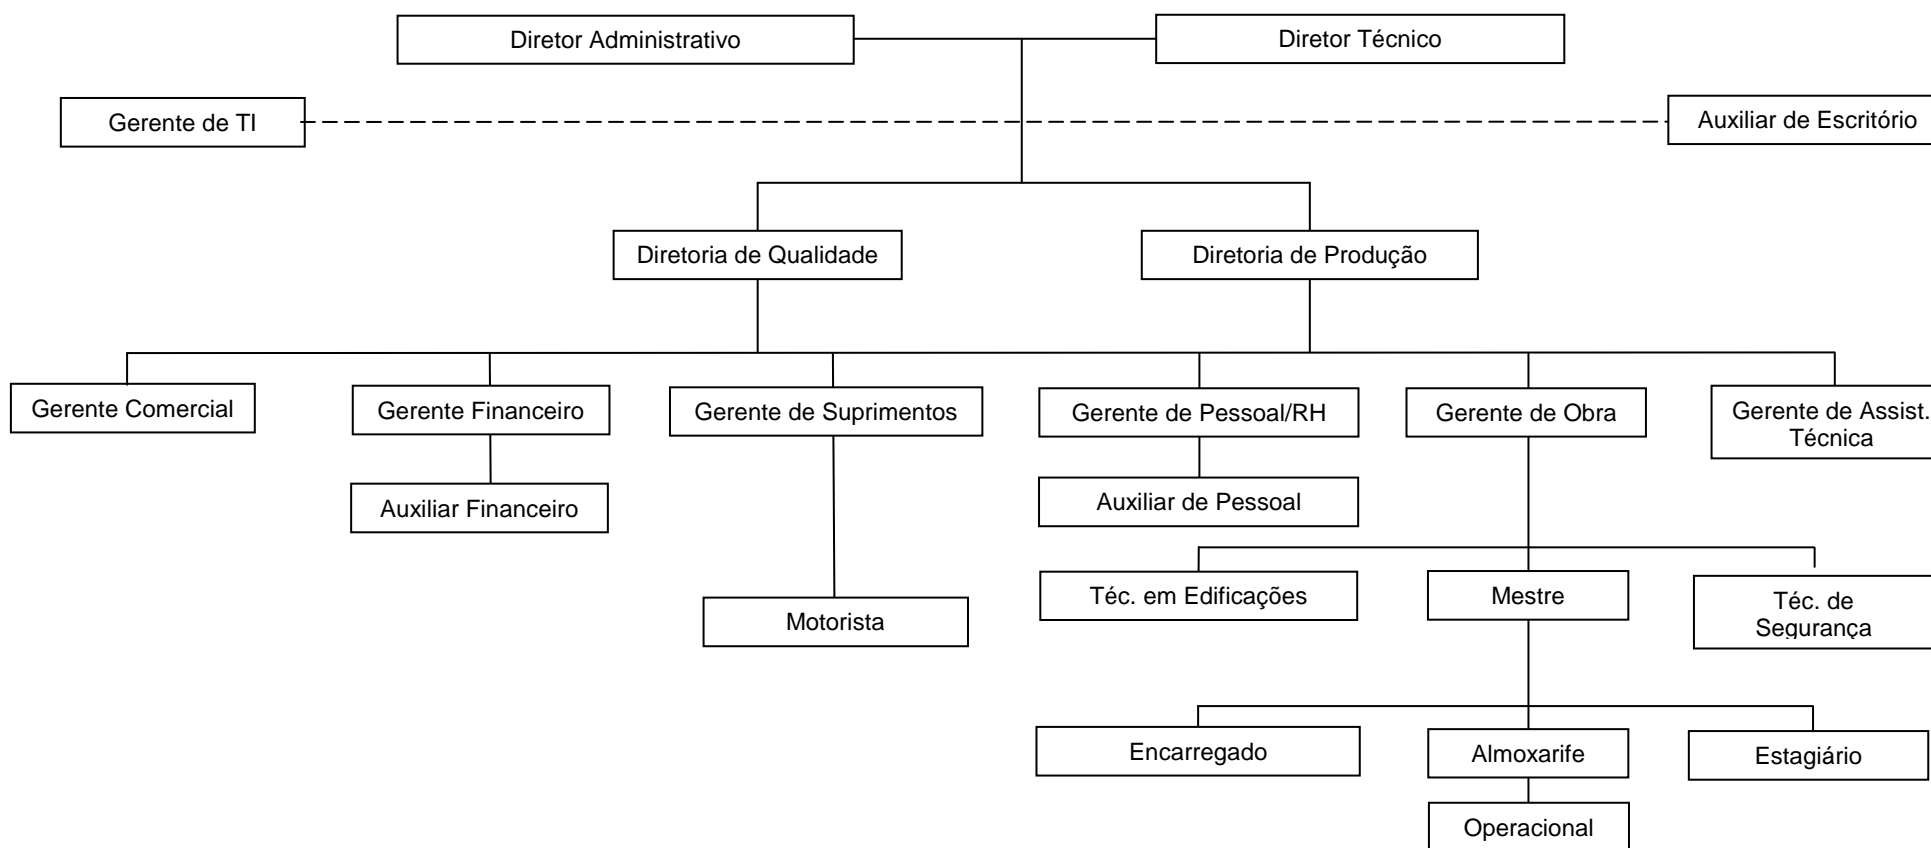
Diretor Administrativo

Diretor Técnico

Gerente de TI

Auxiliar de Escritório

Diretoria de Qualidade

Diretoria de Produção

Gerente Comercial

Gerente Financeiro

Gerente de Suprimentos

Gerente de Pessoal/RH

Gerente de Obra

Gerente de Assist. Técnica

Auxiliar Financeiro

Auxiliar de Pessoal

Téc. em Edificações

Mestre

Téc. de Segurança

Motorista

Encarregado

Almoxarife

Estagiário

Operacional